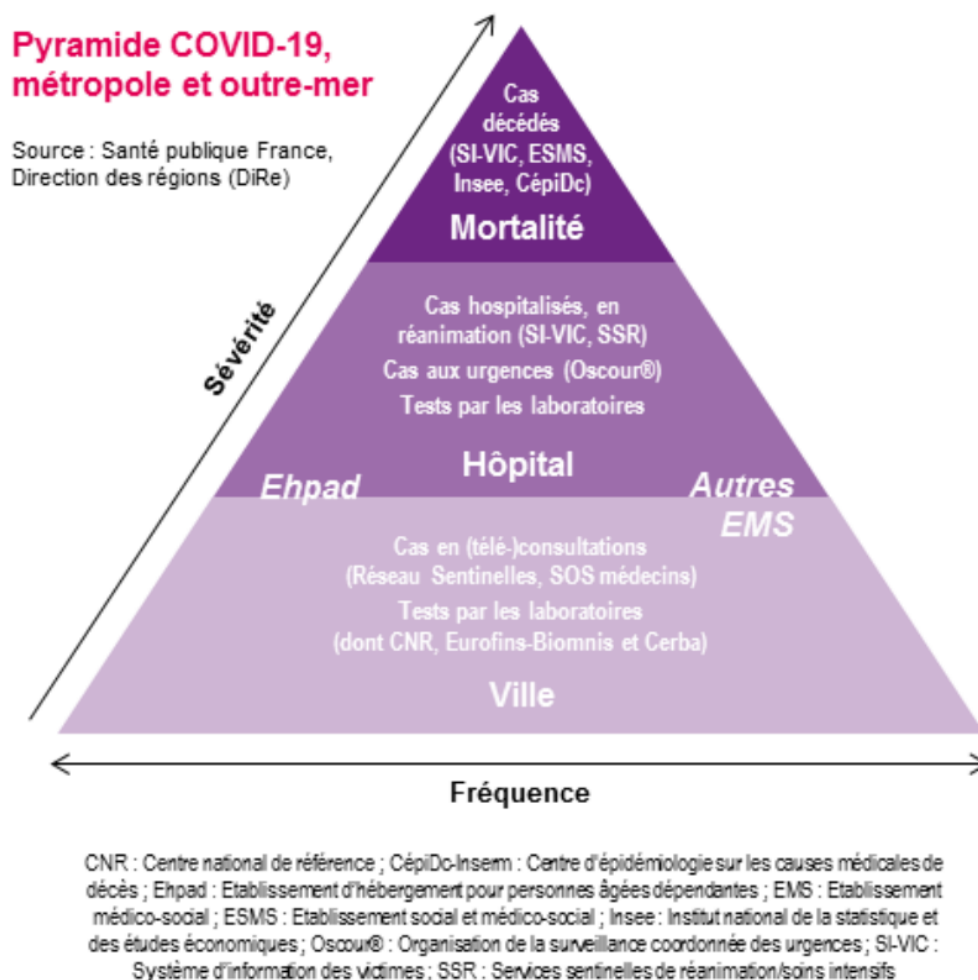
Pyramide COVID-19, métropole et outre-mer

Source : Santé publique France, Direction des régions (DiRe)

Sévérité

Cas décédés (SI-VIC, ESMS, Insee, CépiDc)

Mortalité

Cas hospitalisés, en réanimation (SI-VIC, SSR)

Cas aux urgences (Oscour®)

Tests par les laboratoires

Ehpad

Hôpital

Autres EMS

Cas en (télé-)consultations (Réseau Sentinelles, SOS médecins)

Tests par les laboratoires (dont CNR, Eurofins-Biomnis et Cerba)

Ville

Fréquence

CNR : Centre national de référence ; CépiDc-Inserm : Centre d'épidémiologie sur les causes médicales de décès ; Ehpad : Etablissement d'hébergement pour personnes âgées dépendantes ; EMS : Etablissement médico-social ; ESMS : Etablissement social et médico-social ; Insee : Institut national de la statistique et des études économiques ; Oscour® : Organisation de la surveillance coordonnée des urgences ; SI-VIC : Système d'information des victimes ; SSR : Services sentinelles de réanimation/soins intensifs